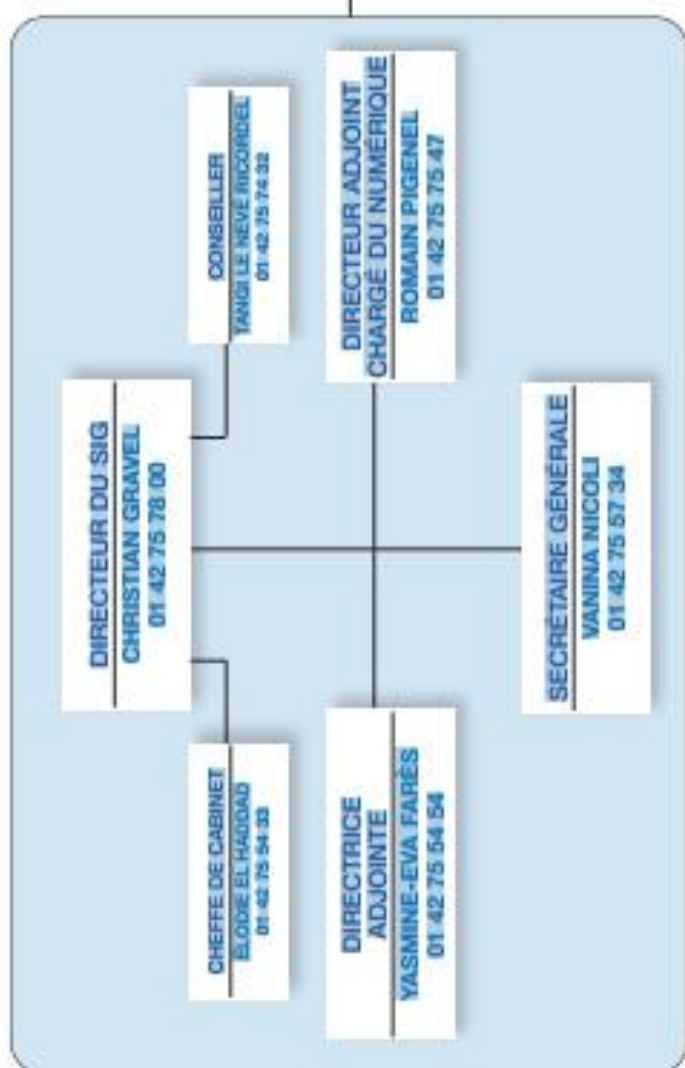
DIRECTEUR DU SIG
CHRISTIAN GRAVEL
01 42 75 78 00

CONSEILLER
TANGI LE NEVÉ RICORDEL
01 42 75 74 32

DIRECTEUR ADJOINT
CHARGÉ DU NUMÉRIQUE
ROMAIN PIGENEL
01 42 75 75 47

SECRÉTAIRE GÉNÉRALE
VANINA NICOLI
01 42 75 57 34

CHEFFE DE CABINET
ÉLODIE EL HADDAD
01 42 75 54 33

DIRECTRICE
ADJOINTE
YASMINE-EVA FARÈS
01 42 75 54 54